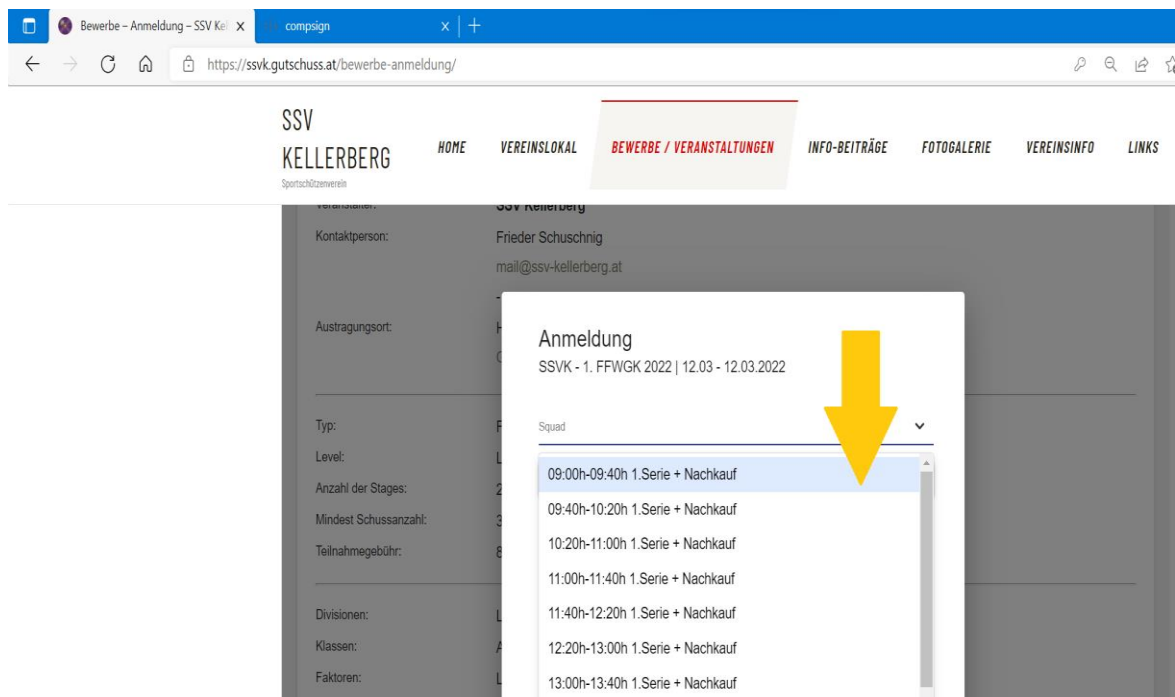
Bewerbe – Anmeldung – SSV Kel
compsign
https://ssvk.gutschuss.at/bewerbe-anmeldung/

SSV KELLERBERG
Sportschützenverein

HOME
VEREINSLOKAL
BEWERBE / VERANSTALTUNGEN
INFO-BEITRÄGE
FOTOGALERIE
VEREINSINFO
LINKS

Veranstalter: SSV Kellerberg
Kontaktperson: Frieder Schuschnig
mail@ssv-kellerberg.at
Austragungsort: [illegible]

Typ: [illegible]
Level: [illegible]
Anzahl der Stages: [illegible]
Mindest Schussanzahl: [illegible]
Teilnahmegebühr: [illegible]

Divisionen: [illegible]
Klassen: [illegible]
Faktoren: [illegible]

Anmeldung
SSVK - 1. FFWGK 2022 | 12.03 - 12.03.2022

Squad

09:00h-09:40h 1.Serie + Nachkauf
09:40h-10:20h 1.Serie + Nachkauf
10:20h-11:00h 1.Serie + Nachkauf
11:00h-11:40h 1.Serie + Nachkauf
11:40h-12:20h 1.Serie + Nachkauf
12:20h-13:00h 1.Serie + Nachkauf
13:00h-13:40h 1.Serie + Nachkauf